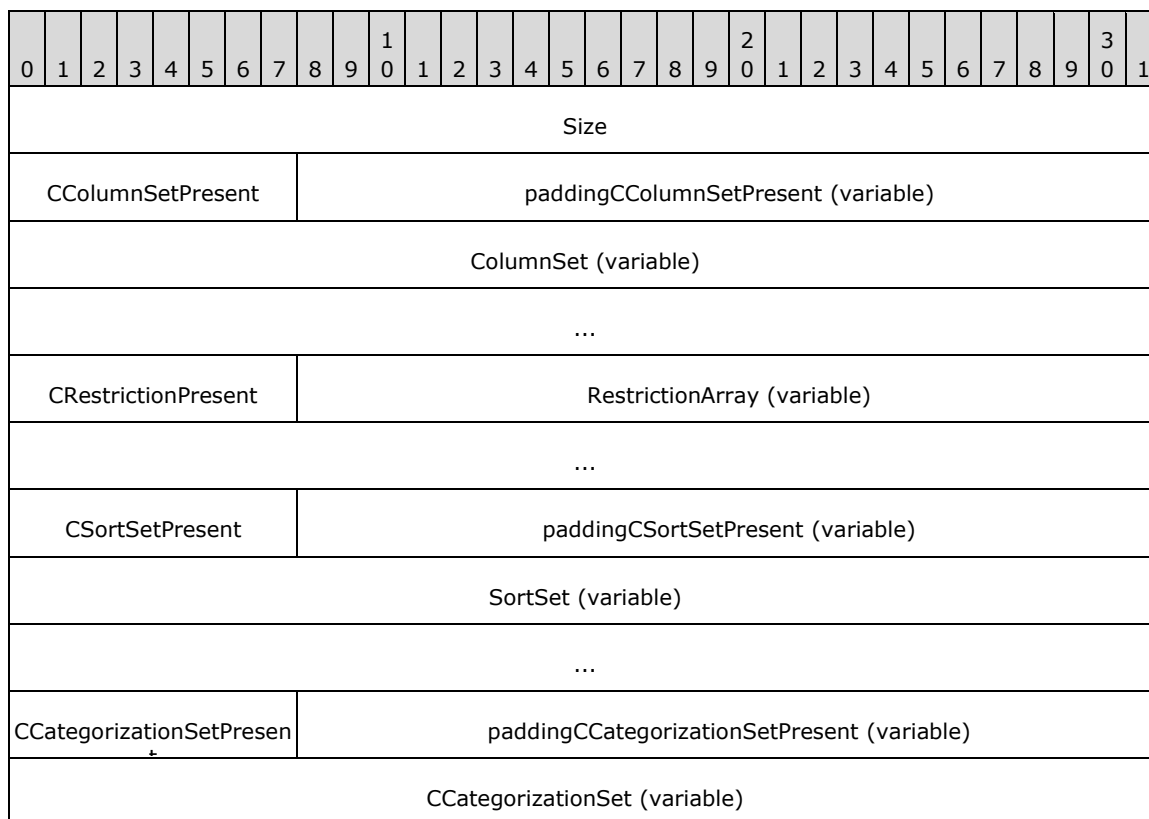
| 0 | 1 | 2 | 3 | 4 | 5 | 6 | 7 | 8 | 9 | 1 0 | 1 | 2 | 3 | 4 | 5 | 6 | 7 | 8 | 9 | 2 0 | 1 | 2 | 3 | 4 | 5 | 6 | 7 | 8 | 9 | 3 0 | 1 |
|---|---|---|---|---|---|---|---|---|---|---|---|---|---|---|---|---|---|---|---|---|---|---|---|---|---|---|---|---|---|---|---|
| Size |
| CColumnSetPresent | paddingCColumnSetPresent (variable) |
| ColumnSet (variable) |
| ... |
| CRestrictionPresent | RestrictionArray (variable) |
| ... |
| CSortSetPresent | paddingCSortSetPresent (variable) |
| SortSet (variable) |
| ... |
| CCategorizationSetPresent | paddingCCategorizationSetPresent (variable) |
| CCategorizationSet (variable) |